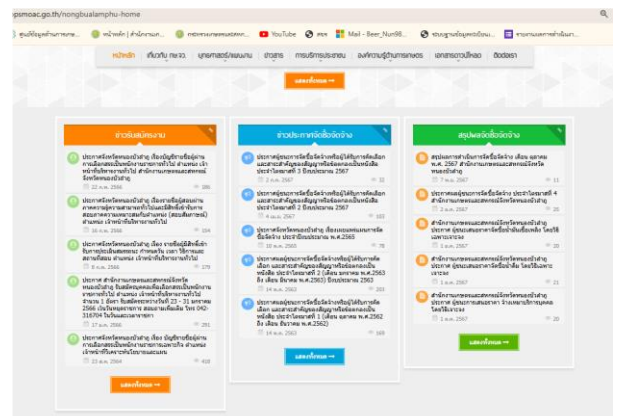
opsmoac.go.th/nongbualamphu-home

ศูนย์ข้อมูลสำนักงาน... หน้าหลัก | สำนักงาน... กระทรวงเกษตรและสหกรณ์ YouTube ครม Mail - Beer_Nun98... ระบบฐานข้อมูลหนังสือเว... รายงานผลการดำเนินงา...

หน้าหลัก | เกี่ยวกับ กษ.จว. | ยุทธศาสตร์/แผนงาน | ข่าวสาร | การบริการประชาชน | องค์ความรู้ด้านการเกษตร | เอกสารดาวน์โหลด | ติดต่อเรา

แสดงทั้งหมด →

ข่าวรับสมัครงาน

ประกาศจังหวัดหนองบัวลำภู เรื่อง บัญชีรายชื่อผู้ผ่านการเลือกสรรเป็นพนักงานราชการทั่วไป ตำแหน่ง เจ้าหน้าที่บริหารงานทั่วไป สำนักงานเกษตรและสหกรณ์จังหวัดหนองบัวลำภู
22 ม.ค. 2566 286

ประกาศจังหวัดหนองบัวลำภู เรื่อง รายชื่อผู้สอบผ่านภาคความรู้ความสามารถทั่วไปและมีสิทธิเข้ารับการสอบภาคความเหมาะสมกับตำแหน่ง (สอบสัมภาษณ์) ตำแหน่ง เจ้าหน้าที่บริหารงานทั่วไป
16 ม.ค. 2566 234

ประกาศจังหวัดหนองบัวลำภู เรื่อง รายชื่อผู้มีสิทธิ์เข้ารับการคัดเลือกสอบ ภาคทฤษฎี เวลา วิธีการและสถานที่สอบ ตำแหน่ง เจ้าหน้าที่บริหารงานทั่วไป
6 ม.ค. 2566 179

ประกาศ สำนักงานเกษตรและสหกรณ์จังหวัดหนองบัวลำภู รับสมัครบุคคลเพื่อเลือกสรรเป็นพนักงานราชการทั่วไป ตำแหน่ง เจ้าหน้าที่บริหารงานทั่วไป จำนวน 1 อัตรา รับสมัครระหว่างวันที่ 23 - 31 มกราคม 2566 (เว้นวันหยุดราชการ ณ สำนักงานเกษตร... โทร 042-316704 ในวันและเวลาราชการ
17 ม.ค. 2566 291

ประกาศจังหวัดหนองบัวลำภู เรื่อง บัญชีรายชื่อผู้ผ่านการเลือกสรรเป็นพนักงานราชการทั่วไป ตำแหน่ง เจ้าหน้าที่วิเคราะห์นโยบายและแผน
29 ม.ค. 2564 418

แสดงทั้งหมด →

ข่าวประกาศจัดซื้อจัดจ้าง

ประกาศผู้ชนะการเสนอราคาซื้อจัดจ้างหรือผู้ได้รับการคัดเลือก และสาระสำคัญของสัญญาหรือข้อตกลงเป็นหนังสือ ประจำไตรมาสที่ 3 ปีงบประมาณ 2567
2 ก.ค. 2567 32

ประกาศผู้ชนะการเสนอราคาซื้อจัดจ้างหรือผู้ได้รับการคัดเลือก และสาระสำคัญของสัญญาหรือข้อตกลงเป็นหนังสือ ประจำไตรมาสที่ 2 ปีงบประมาณ 2567
4 เม.ย. 2567 165

ประกาศจังหวัดหนองบัวลำภู เรื่อง แผนการจัดซื้อจัดจ้าง ประจำปีงบประมาณ พ.ศ.2565
10 พ.ย. 2564 76

ประกาศผลผู้ชนะการเสนอราคาจัดซื้อจัดจ้างหรือผู้ได้รับการคัดเลือก และสาระสำคัญของสัญญาหรือข้อตกลงเป็นหนังสือ ประจำไตรมาสที่ 2 (เดือน มกราคม พ.ศ.2563 ถึง เดือน มีนาคม พ.ศ.2563) ปีงบประมาณ 2563
14 พ.ค. 2563 203

ประกาศผลผู้ชนะการเสนอราคาจัดซื้อจัดจ้างหรือผู้ได้รับการคัดเลือก และสาระสำคัญของสัญญาหรือข้อตกลงเป็นหนังสือ ประจำไตรมาสที่ 1 (เดือน ตุลาคม พ.ศ.2562 ถึง เดือน ธันวาคม พ.ศ.2562)
14 พ.ค. 2563 169

แสดงทั้งหมด →

สรุปผลจัดซื้อจัดจ้าง

สรุปผลการดำเนินการจัดซื้อจัดจ้าง เดือน ตุลาคม พ.ศ. 2567 สำนักงานเกษตรและสหกรณ์จังหวัดหนองบัวลำภู
7 พ.ย. 2567 11

ประกาศผลผู้ชนะจัดซื้อจัดจ้าง ประจำไตรมาสที่ 4 สำนักงานเกษตรและสหกรณ์จังหวัดหนองบัวลำภู
2 ต.ค. 2567 26

สำนักงานเกษตรและสหกรณ์จังหวัดหนองบัวลำภู ประกาศ ผู้ชนะการเสนอราคาจัดซื้อน้ำมันเชื้อเพลิง โดยวิธีเฉพาะเจาะจง
2 ต.ค. 2567 25

สำนักงานเกษตรและสหกรณ์จังหวัดหนองบัวลำภู ประกาศ ผู้ชนะการเสนอราคาจัดซื้อน้ำดื่ม โดยวิธีเฉพาะเจาะจง
1 ต.ค. 2567 24

สำนักงานเกษตรและสหกรณ์จังหวัดหนองบัวลำภู ประกาศ ผู้ชนะการเสนอราคา จ้างเหมาบริการดูแลสวน โดยวิธีเฉพาะ
1 ต.ค. 2567 22

แสดงทั้งหมด →